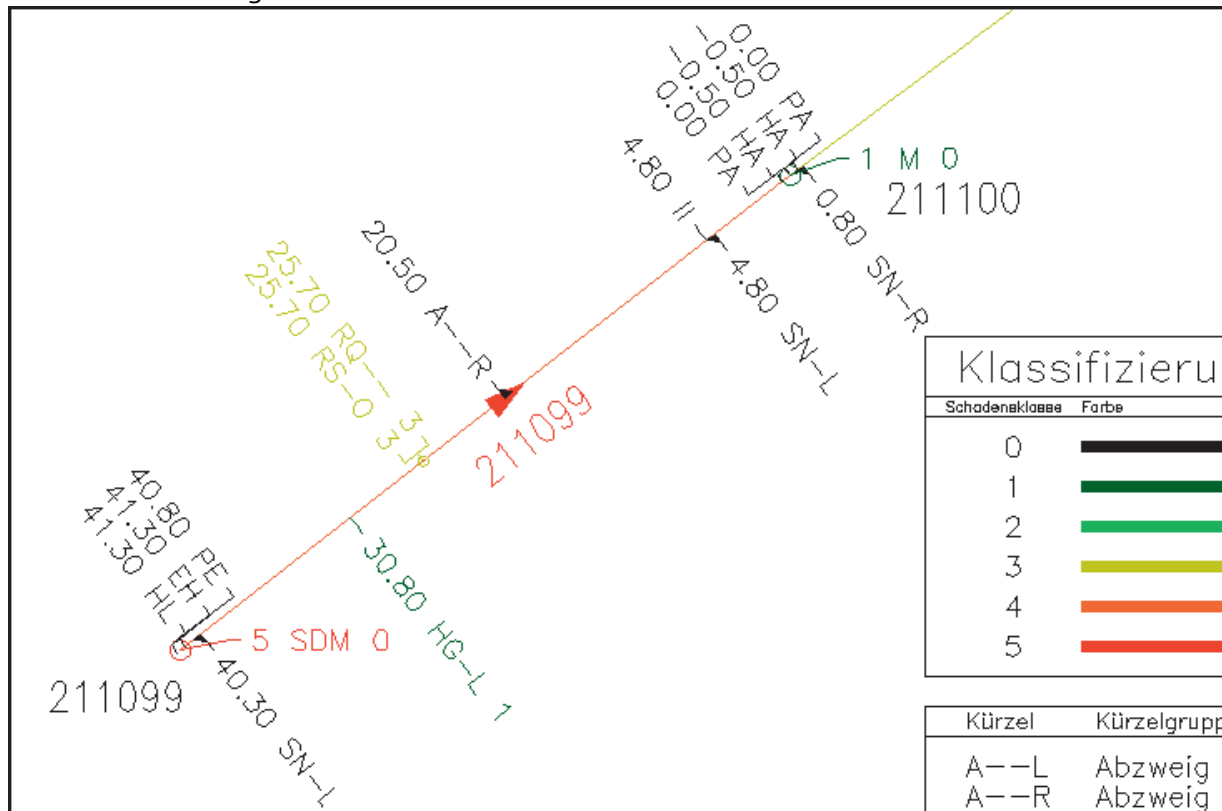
0.00 PA
-0.50 HA
-0.50 HA
0.00 PA

1 M 0
211100
0.80 SN-R

4.80 II
4.80 SN-L

20.50 A--R

25.70 RQ-- 3
25.70 RS-O 3

211099

40.80 PE
41.30 EH
41.30 HL

30.80 HG-L 1

5 SDM 0
211099
40.30 SN-L

Klassifizieru

| Schadensklasse | Farbe |
|---|---|
| 0 | |
| 1 | |
| 2 | |
| 3 | |
| 4 | |
| 5 | |

| Kürzel | Kürzelgrupp |
|---|---|
| A--L | Abzweig |
| A--R | Abzweig |